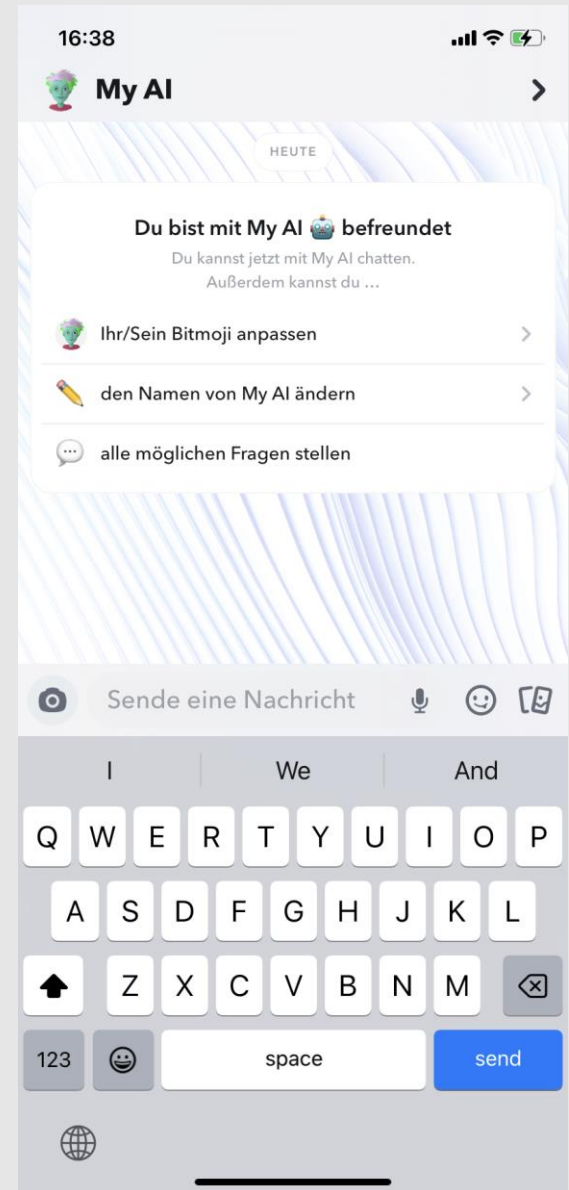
16:38

My AI

HEUTE

Du bist mit My AI 🤖 befreundet

Du kannst jetzt mit My AI chatten. Außerdem kannst du ...

Ihr/Sein Bitmoji anpassen

den Namen von My AI ändern

alle möglichen Fragen stellen

Sende eine Nachricht

I | We | And

Q W E R T Y U I O P

A S D F G H J K L

Z X C V B N M

123 space send